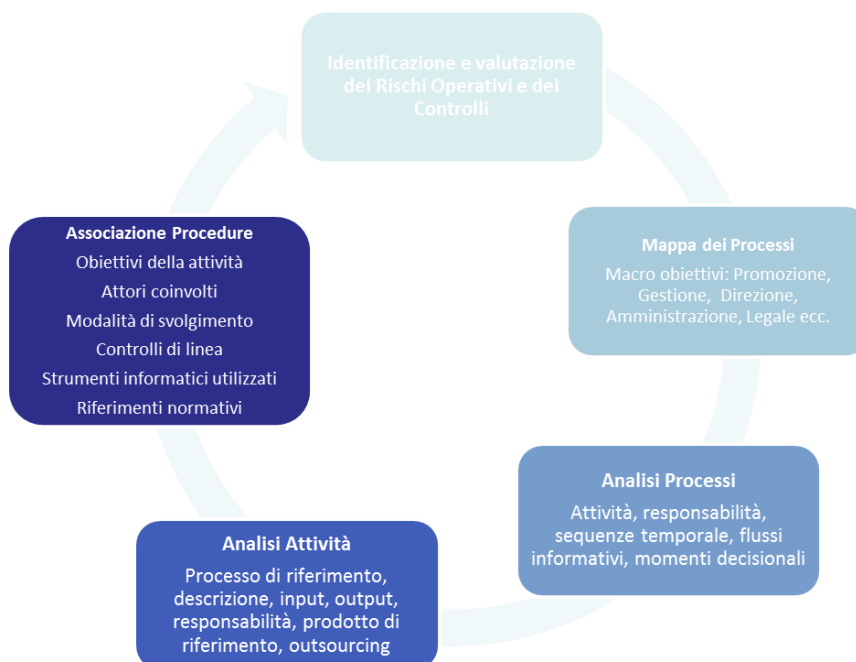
Identificazione e valutazione dei Rischi Operativi e dei Controlli

Mappa dei Processi

Macro obiettivi: Promozione, Gestione, Direzione, Amministrazione, Legale ecc.

Analisi Processi

Attività, responsabilità, sequenze temporale, flussi informativi, momenti decisionali

Analisi Attività

Processo di riferimento, descrizione, input, output, responsabilità, prodotto di riferimento, outsourcing

Associazione Procedure

Obiettivi della attività

Attori coinvolti

Modalità di svolgimento

Controlli di linea

Strumenti informatici utilizzati

Riferimenti normativi